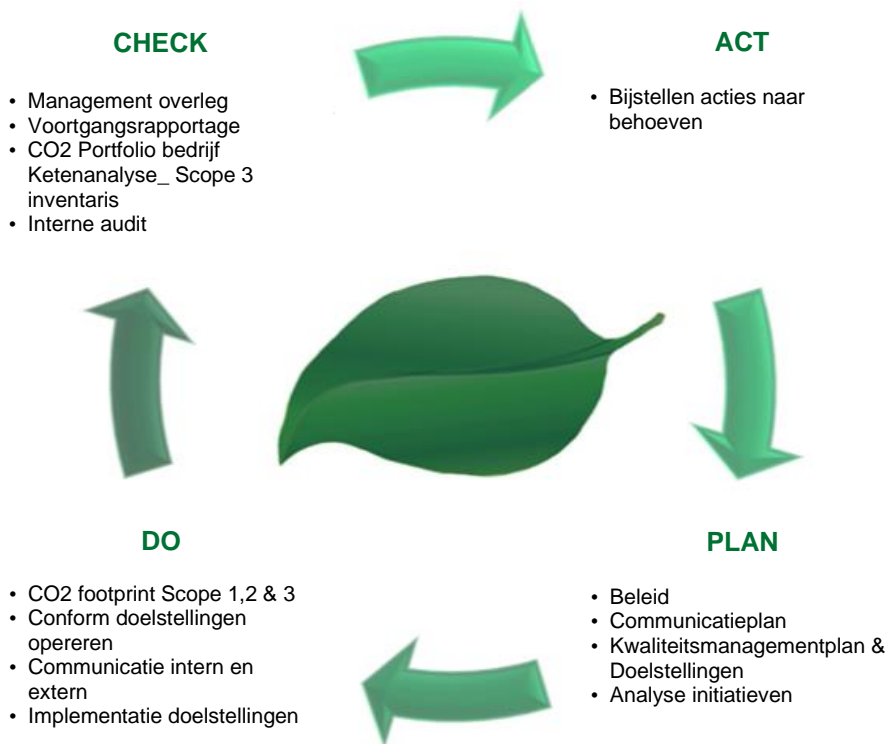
CHECK

- Management overleg
- Voortgangsrapportage
- CO2 Portfolio bedrijf Ketenanalyse_ Scope 3 inventaris
- Interne audit

ACT

- Bijstellen acties naar behoeven

DO

- CO2 footprint Scope 1,2 & 3
- Conform doelstellingen opereren
- Communicatie intern en extern
- Implementatie doelstellingen

PLAN

- Beleid
- Communicatieplan
- Kwaliteitsmanagementplan & Doelstellingen
- Analyse initiatieven